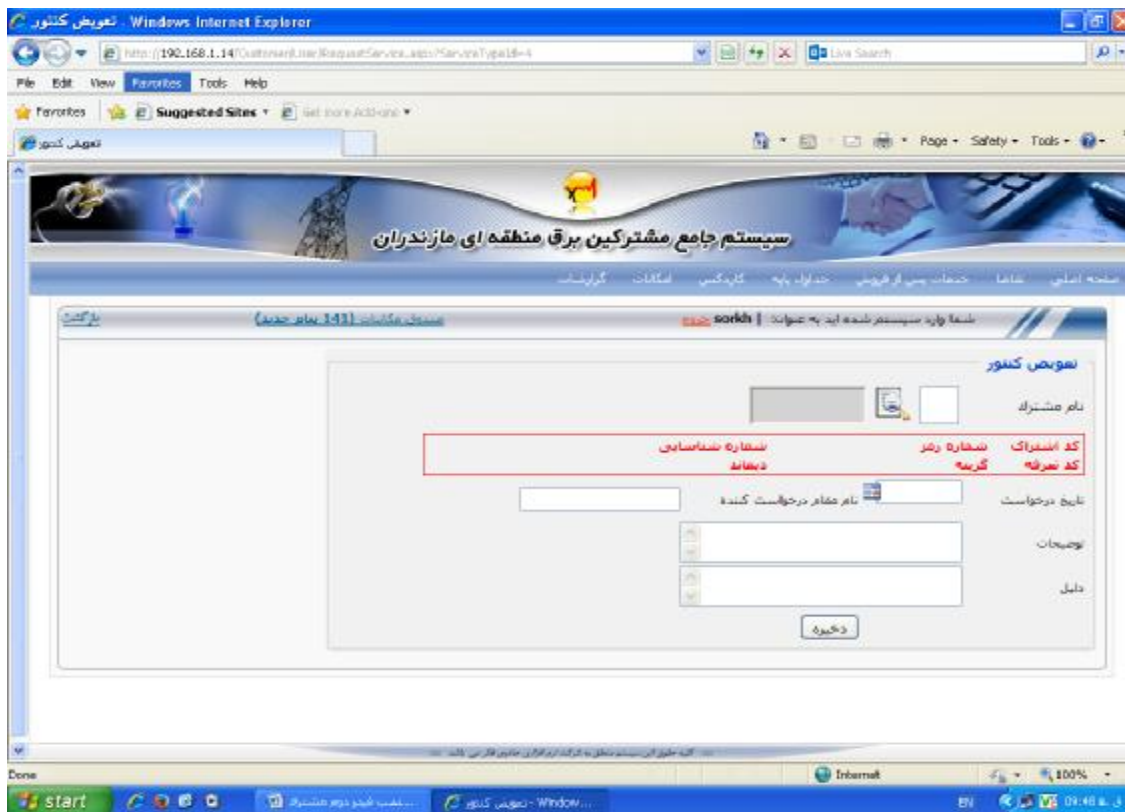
تعویض کنتور - Windows Internet Explorer

http://192.168.1.14/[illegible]

Live Search

File Edit View Favorites Tools Help

Favorites Suggested Sites ▾ Get more Add-ons ▾

تعویض کنتور

Page ▾ Safety ▾ Tools ▾

سیستم جامع مشترکین برق منطقه ای مازندران

صفحه اصلی نقاط خدمات پس از فروش جداول پایه کارتکس امکانات گزارشات

شما وارد سیستم شده اید به عنوان: sorkh | خروج

صندوق مکاتبات (141 پیام جدید)

بازگشت

تعویض کنتور

نام مشترک

کد اشتراک شماره رمز شماره شناسایی
کد تعرفه گزینه دیماند

تاریخ درخواست

نام مقام درخواست کننده

توضیحات

دلیل

ذخیره

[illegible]

Done

Internet

100%

start

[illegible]

تعویض کنتور - Window...

EN 09:48 ق.ظ